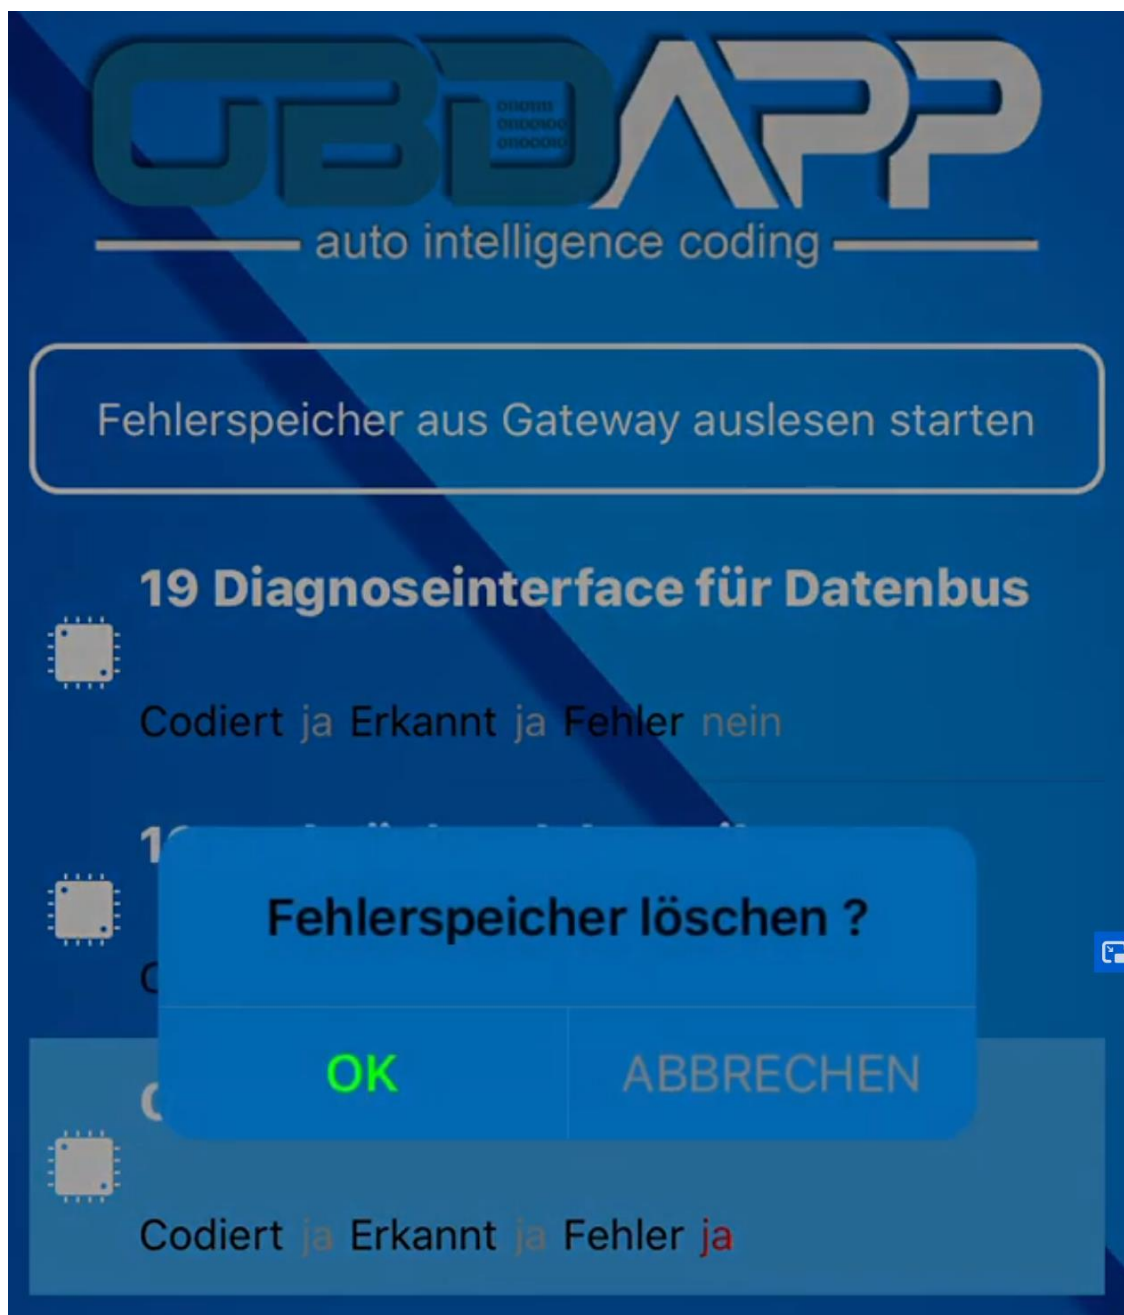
OBDAPP
auto intelligence coding

Fehlerspeicher aus Gateway auslesen starten

19 Diagnoseinterface für Datenbus

Codiert ja Erkannt ja Fehler nein

1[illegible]

C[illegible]

Fehlerspeicher löschen ?

OK

ABBRECHEN

C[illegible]

Codiert ja Erkannt ja Fehler ja